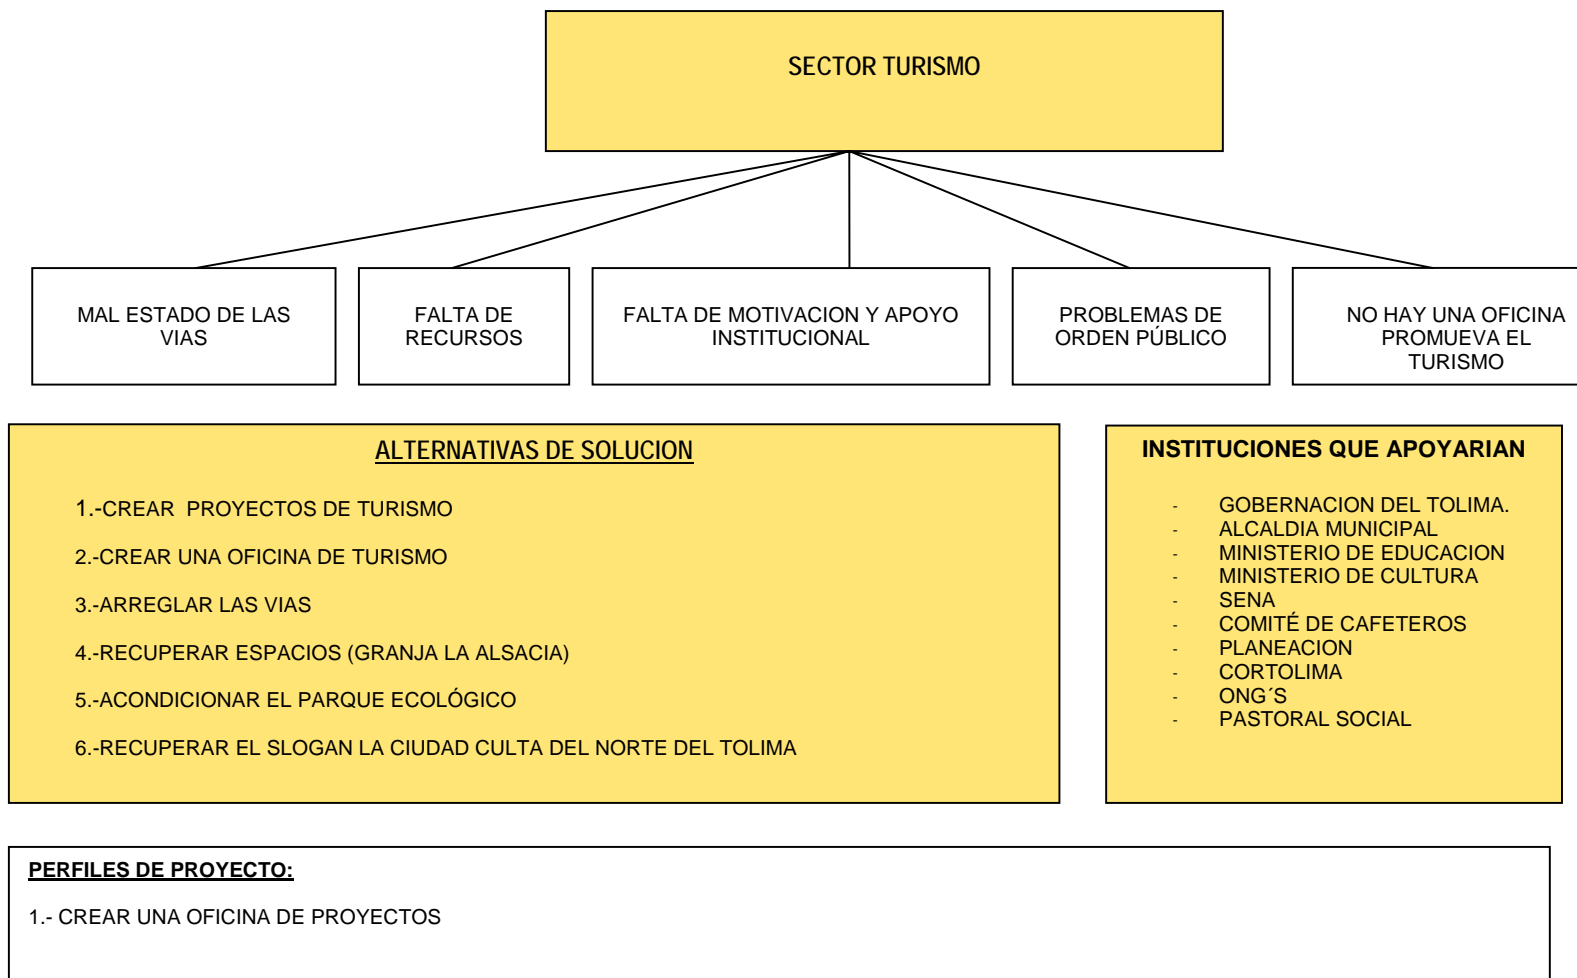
SECTOR TURISMO

MAL ESTADO DE LAS VIAS

FALTA DE RECURSOS

FALTA DE MOTIVACION Y APOYO INSTITUCIONAL

PROBLEMAS DE ORDEN PÚBLICO

NO HAY UNA OFICINA PROMUEVA EL TURISMO

ALTERNATIVAS DE SOLUCION

1.-CREAR PROYECTOS DE TURISMO

2.-CREAR UNA OFICINA DE TURISMO

3.-ARREGLAR LAS VIAS

4.-RECUPERAR ESPACIOS (GRANJA LA ALSACIA)

5.-ACONDICIONAR EL PARQUE ECOLÓGICO

6.-RECUPERAR EL SLOGAN LA CIUDAD CULTA DEL NORTE DEL TOLIMA

INSTITUCIONES QUE APOYARIAN

- GOBERNACION DEL TOLIMA.
- ALCALDIA MUNICIPAL
- MINISTERIO DE EDUCACION
- MINISTERIO DE CULTURA
- SENA
- COMITÉ DE CAFETEROS
- PLANEACION
- CORTOLIMA
- ONG´S
- PASTORAL SOCIAL

PERFILES DE PROYECTO:

1.- CREAR UNA OFICINA DE PROYECTOS